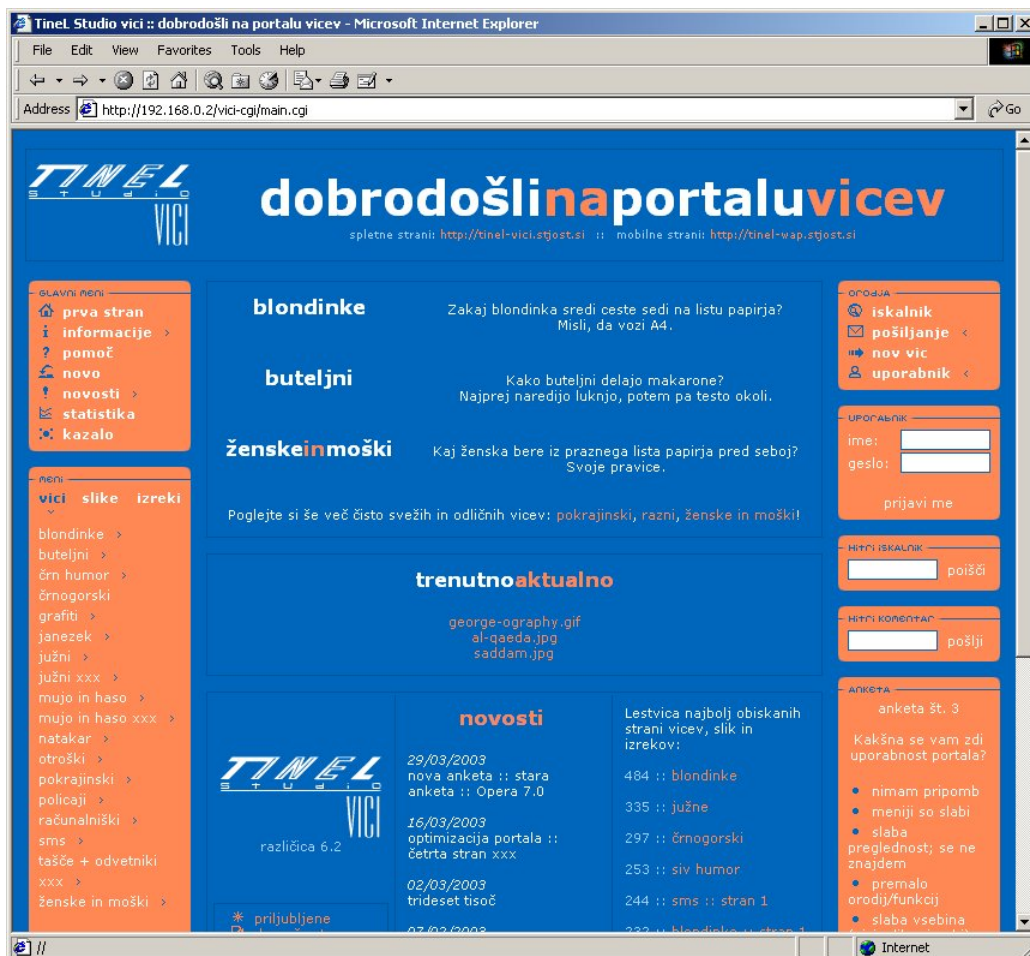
TineL Studio vici :: dobrodošli na portalu vicev - Microsoft Internet Explorer

File Edit View Favorites Tools Help

Address http://192.168.0.2/vici-cgi/main.cgi

Go

TINEL STUDIO VICI

dobrodošlinaportaluvicev

spletne strani: http://tinel-vici.stjost.si :: mobilne strani: http://tinel-wap.stjost.si

glavni meni
prva stran
informacije
pomoč
novo
novosti
statistika
kazalo

meni
vici slike izreki
blondinke
buteljni
črn humor
črnogorski
grafiti
janezek
južni
južni xxx
mujo in haso
mujo in haso xxx
natakar
otroški
pokrajinski
policaji
računalniški
sms
tašče + odvetniki
xxx
ženske in moški

blondinke
Zakaj blondinka sredi ceste sedi na listu papirja? Misli, da vozi A4.

buteljni
Kako buteljni delajo makarone? Najprej naredijo luknjo, potem pa testo okoli.

ženskeinmoški
Kaj ženska bere iz praznega lista papirja pred seboj? Svoje pravice.

Poglejte si še več čisto svežih in odličnih vicev: pokrajinski, razni, ženske in moški!

trenutnoaktualno
george-ography.gif
al-qaeda.jpg
saddam.jpg

TINEL STUDIO VICI
različica 6.2

priljubljene

novosti
29/03/2003
nova anketa :: stara anketa :: Opera 7.0
16/03/2003
optimizacija portala :: četrta stran xxx
02/03/2003
trideset tisoč
07/02/2003

Lestvica najbolj obiskanih strani vicev, slik in izrekov:
484 :: blondinke
335 :: južne
297 :: črnogorski
253 :: siv humor
244 :: sms :: stran 1
232 :: blondinke :: stran 1

orodja
iskalnik
pošiljanje
nov vic
uporabnik

uporabnik
ime:
geslo:
prijavi me

hitri iskalnik
poišči

hitri komentar
pošlji

anketa
anketa št. 3
Kakšna se vam zdi uporabnost portala?
nimam pripomb
meniji so slabi
slaba preglednost; se ne znajdem
premalo orodij/funkcij
slaba vsebina

Internet